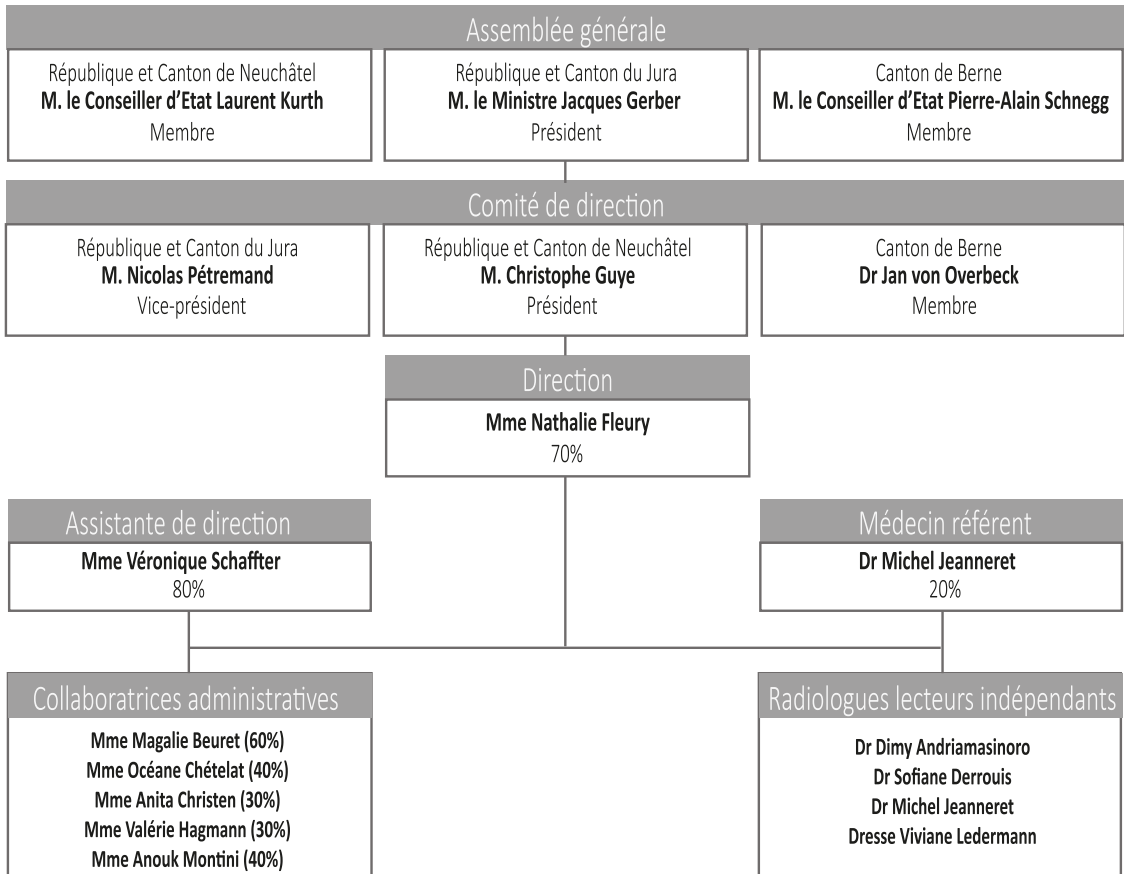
Assemblée générale

République et Canton de Neuchâtel
**M. le Conseiller d'Etat Laurent Kurth**
Membre

République et Canton du Jura
**M. le Ministre Jacques Gerber**
Président

Canton de Berne
**M. le Conseiller d'Etat Pierre-Alain Schnegg**
Membre

Comité de direction

République et Canton du Jura
**M. Nicolas Pétremand**
Vice-président

République et Canton de Neuchâtel
**M. Christophe Guye**
Président

Canton de Berne
**Dr Jan von Overbeck**
Membre

Direction

**Mme Nathalie Fleury**
70%

Assistante de direction

**Mme Véronique Schaffter**
80%

Médecin référent

**Dr Michel Jeanneret**
20%

Collaboratrices administratives

**Mme Magalie Beuret (60%)**
**Mme Océane Chételat (40%)**
**Mme Anita Christen (30%)**
**Mme Valérie Hagmann (30%)**
**Mme Anouk Montini (40%)**

Radiologues lecteurs indépendants

**Dr Dimy Andriamasinoro**
**Dr Sofiane Derrouis**
**Dr Michel Jeanneret**
**Dresse Viviane Ledermann**